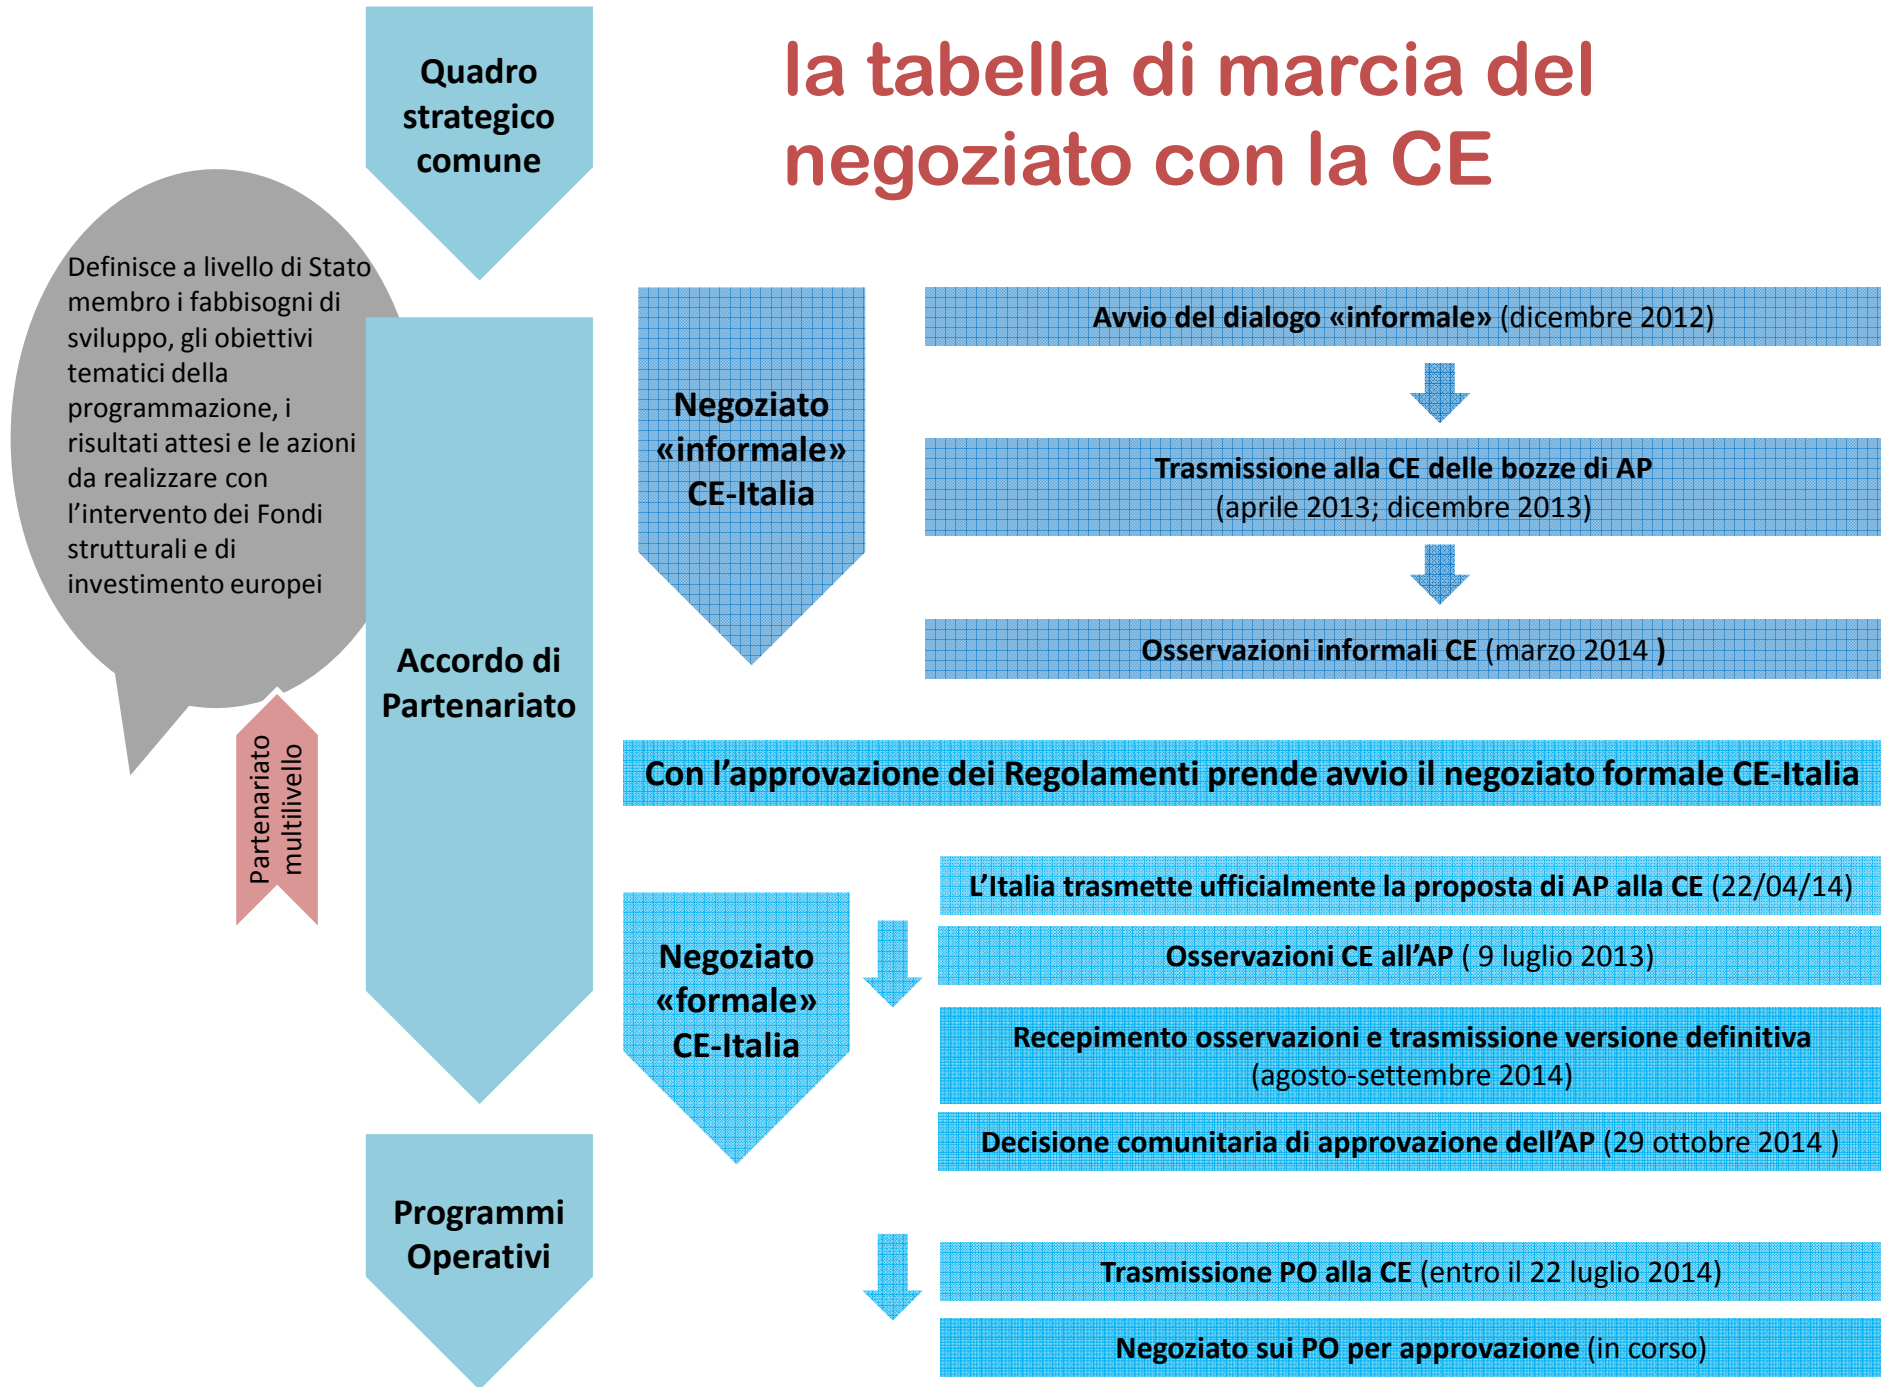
Quadro strategico comune

la tabella di marcia del negoziato con la CE

Definisce a livello di Stato membro i fabbisogni di sviluppo, gli obiettivi tematici della programmazione, i risultati attesi e le azioni da realizzare con l'intervento dei Fondi strutturali e di investimento europei

Partenariato multilivello

Accordo di Partenariato

Negoziato «informale» CE-Italia

Avvio del dialogo «informale» (dicembre 2012)

Trasmissione alla CE delle bozze di AP (aprile 2013; dicembre 2013)

Osservazioni informali CE (marzo 2014 )

Con l'approvazione dei Regolamenti prende avvio il negoziato formale CE-Italia

Negoziato «formale» CE-Italia

L'Italia trasmette ufficialmente la proposta di AP alla CE (22/04/14)

Osservazioni CE all'AP ( 9 luglio 2013)

Recepimento osservazioni e trasmissione versione definitiva (agosto-settembre 2014)

Decisione comunitaria di approvazione dell'AP (29 ottobre 2014 )

Programmi Operativi

Trasmissione PO alla CE (entro il 22 luglio 2014)

Negoziato sui PO per approvazione (in corso)